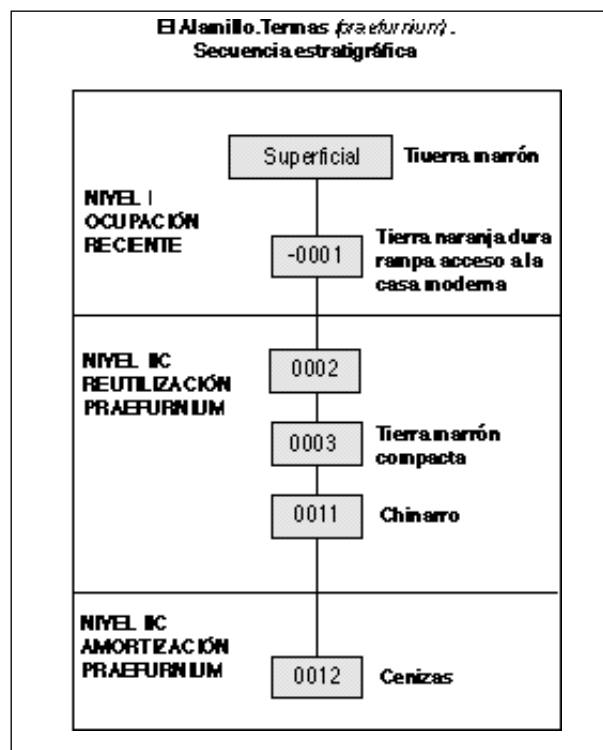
El Alamillo.Termas (praefurnium).
Secuencia estratigráfica

NIVEL I
OCUPACIÓN
RECIENTE

Superficial Tiuerra marrón

-0001 Tierra naranja dura rampa acceso a la casa moderna

NIVEL IIC
REUTILIZACIÓN
PRAEFURNIUM

0002

0003 Tierra marrón compacta

0011 Chinarro

NIVEL IIC
AMORTIZACIÓN
PRAEFURNIUM

0012 Cenizas